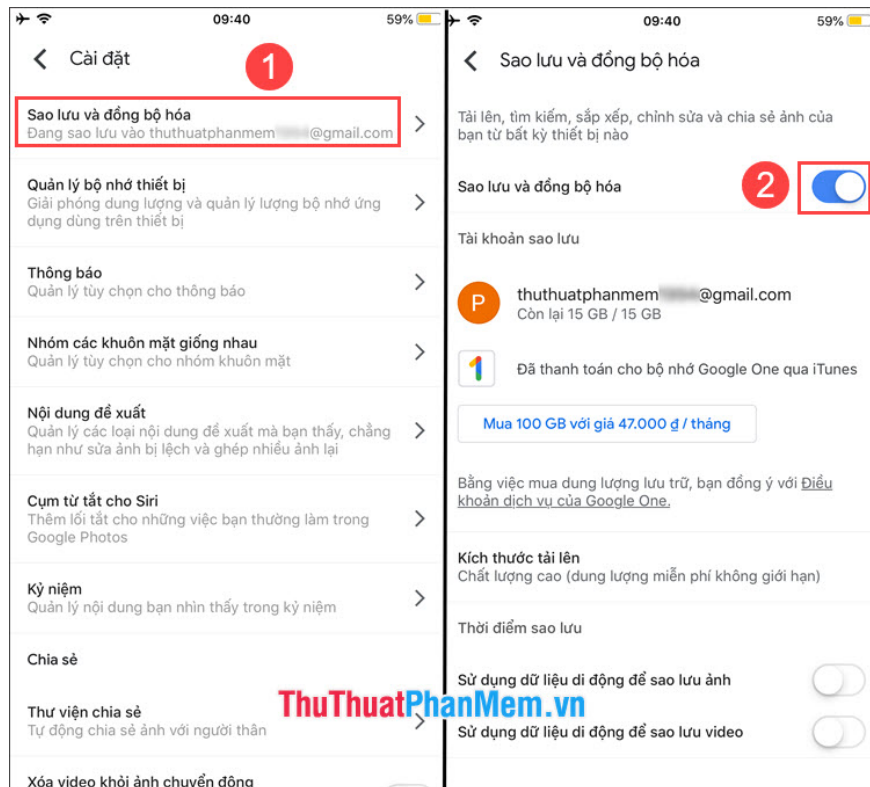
09:40
59%

Cài đặt

1

Sao lưu và đồng bộ hóa
Đang sao lưu vào thuthuatphanmem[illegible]@gmail.com

Quản lý bộ nhớ thiết bị
Giải phóng dung lượng và quản lý lượng bộ nhớ ứng dụng dùng trên thiết bị

Thông báo
Quản lý tùy chọn cho thông báo

Nhóm các khuôn mặt giống nhau
Quản lý tùy chọn cho nhóm khuôn mặt

Nội dung đề xuất
Quản lý các loại nội dung đề xuất mà bạn thấy, chẳng hạn như sửa ảnh bị lệch và ghép nhiều ảnh lại

Cụm từ tắt cho Siri
Thêm lối tắt cho những việc bạn thường làm trong Google Photos

Kỷ niệm
Quản lý nội dung bạn nhìn thấy trong kỷ niệm

Chia sẻ

Thư viện chia sẻ
Tự động chia sẻ ảnh với người thân

Xóa video khỏi ảnh chuyển động

09:40
59%

Sao lưu và đồng bộ hóa

Tải lên, tìm kiếm, sắp xếp, chỉnh sửa và chia sẻ ảnh của bạn từ bất kỳ thiết bị nào

Sao lưu và đồng bộ hóa

2

Tài khoản sao lưu

P
thuthuatphanmem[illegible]@gmail.com
Còn lại 15 GB / 15 GB

1
Đã thanh toán cho bộ nhớ Google One qua iTunes

Mua 100 GB với giá 47.000 ₫ / tháng

Bằng việc mua dung lượng lưu trữ, bạn đồng ý với Điều khoản dịch vụ của Google One.

Kích thước tải lên
Chất lượng cao (dung lượng miễn phí không giới hạn)

Thời điểm sao lưu

Sử dụng dữ liệu di động để sao lưu ảnh

Sử dụng dữ liệu di động để sao lưu video

ThuThuatPhanMem.vn